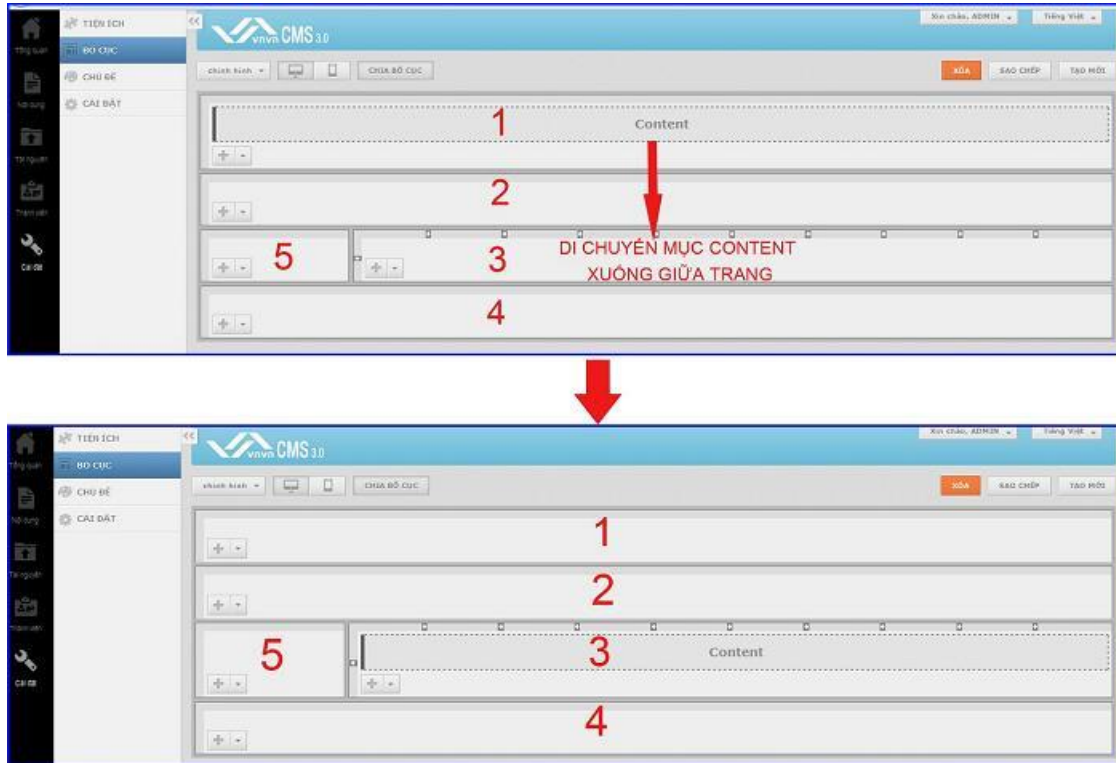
Tổng quan
Nội dung
Tài nguyên
Thành viên
Cài đặt

TIỆN ÍCH
BỐ CỤC
CHỦ ĐỀ
CÀI ĐẶT

vnvn CMS 3.0

Xin chào, ADMIN
Tiếng Việt

chính hình
CHIA BỐ CỤC
XÓA
SAO CHÉP
TẠO MỚI

1
Content
2
5
3
DI CHUYỂN MỤC CONTENT XUỐNG GIỮA TRANG
4

Tổng quan
Nội dung
Tài nguyên
Thành viên
Cài đặt

TIỆN ÍCH
BỐ CỤC
CHỦ ĐỀ
CÀI ĐẶT

vnvn CMS 3.0

Xin chào, ADMIN
Tiếng Việt

chính hình
CHIA BỐ CỤC
XÓA
SAO CHÉP
TẠO MỚI

1
2
5
3
Content
4